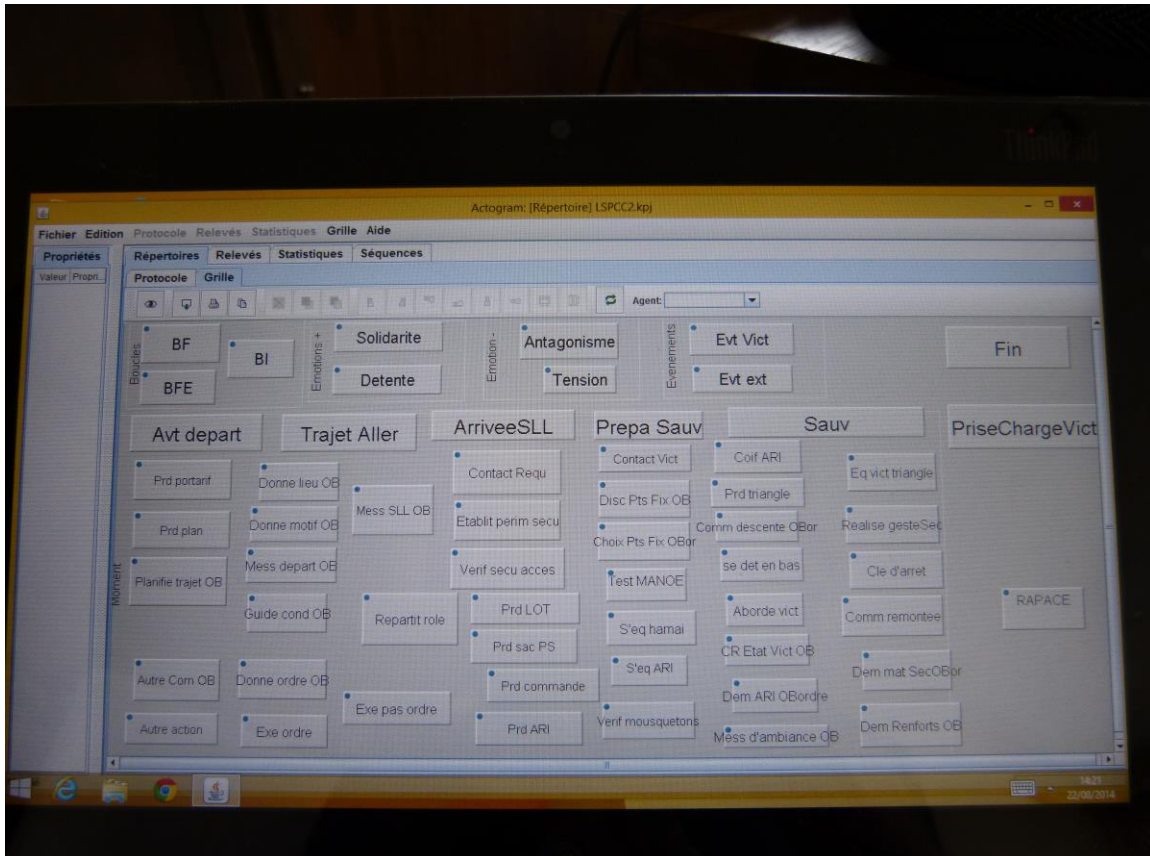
ThinkPad

Actogram: [Répertoire] LSPCC2.kpj

Fichier Edition Protocole Relevés Statistiques Grille Aide

Propriétés

Valeur Propri...

Répertoires Relevés Statistiques Séquences

Protocole Grille

Agent:

Boucles

BF

BI

BFE

Emotions +

Solidarite

Detente

Emotion -

Antagonisme

Tension

Evenements

Evt Vict

Evt ext

Fin

Avt depart

Trajet Aller

ArriveeSLL

Prepa Sauv

Sauv

PriseChargeVict

Moment

Prd portarif

Prd plan

Planifie trajet OB

Donne lieu OB

Donne motif OB

Mess depart OB

Guide cond OB

Mess SLL OB

Repartit role

Contact Requ

Etablit perim secu

Verif secu acces

Prd LOT

Prd sac PS

Prd commande

Prd ARI

Contact Vict

Disc Pts Fix OB

Choix Pts Fix OBor

Test MANOE

S'eq hamai

S'eq ARI

Verif mousquetons

Coif ARI

Prd triangle

Comm descente OBor

se det en bas

Aborde vict

CR Etat Vict OB

Dem ARI OBordre

Mess d'ambiance OB

Eq vict triangle

Realise gesteSec

Cle d'arret

Comm remontee

Dem mat SecOBor

Dem Renforts OB

RAPACE

Autre Com OB

Autre action

Donne ordre OB

Exe ordre

Exe pas ordre

14:21
22/08/2014